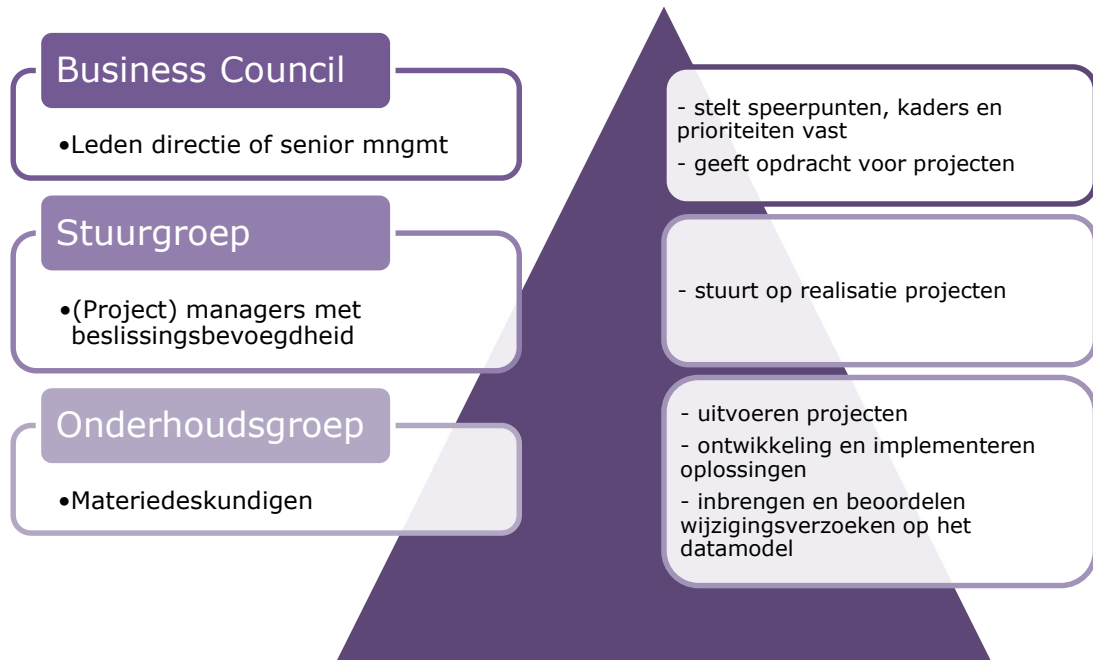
Business Council

•Leden directie of senior mngmt

Stuurgroep

•(Project) managers met beslissingsbevoegdheid

Onderhoudsgroep

•Materiedeskundigen

- stelt speerpunten, kaders en prioriteiten vast

- geeft opdracht voor projecten

- stuurt op realisatie projecten

- uitvoeren projecten

- ontwikkeling en implementeren oplossingen

- inbrengen en beoordelen wijzigingsverzoeken op het datamodel